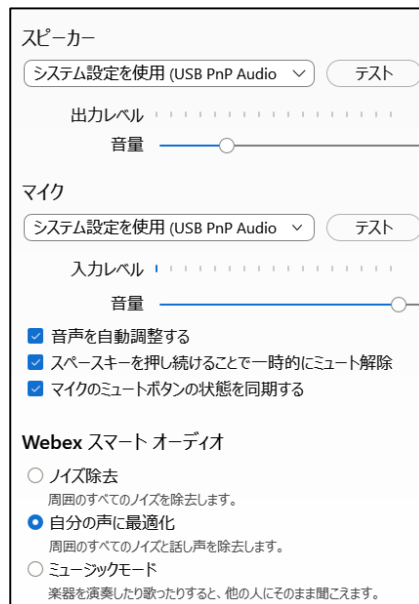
スピーカー

システム設定を使用 (USB PnP Audio

テスト

出力レベル

音量

マイク

システム設定を使用 (USB PnP Audio

テスト

入力レベル

音量

☑ 音声を自動調整する

☑ スペースキーを押し続けることで一時的にミュート解除

☑ マイクのミュートボタンの状態を同期する

Webex スマート オーディオ

○ ノイズ除去
周囲のすべてのノイズを除去します。

● 自分の声に最適化
周囲のすべてのノイズと話し声を除去します。

○ ミュージックモード
楽器を演奏したり歌ったりすると、他の人にそのまま聞こえます。